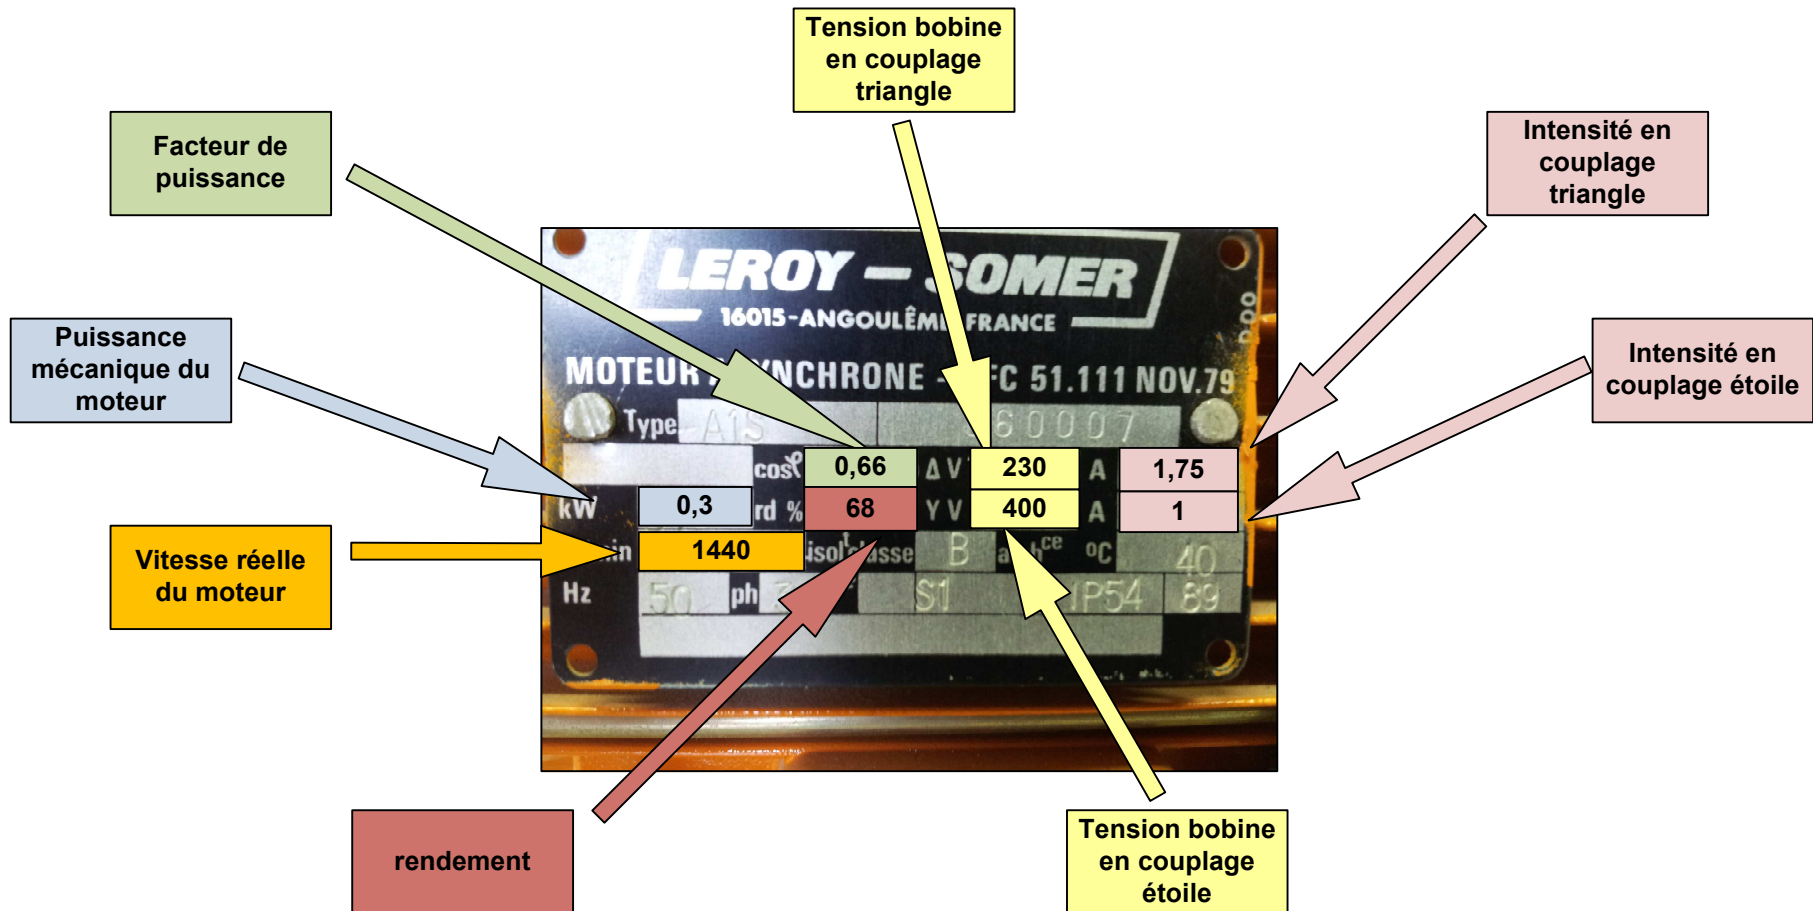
Tension bobine en couplage triangle

Facteur de puissance

Intensité en couplage triangle

LEROY — SOMER
16015-ANGOULÊME FRANCE

MOTEUR ASYNCHRONE - NFC 51.111 NOV.79

Puissance mécanique du moteur

Intensité en couplage étoile

Type A1S 60007

| | cos φ | 0,66 | Δ V | 230 | A | 1,75 |
|---|---|---|---|---|---|---|
| kW | 0,3 | rd % | 68 | Y V | 400 | A | 1 |

Vitesse réelle du moteur

min 1440 isol t classe B amb ce °C 40

Hz 50 ph 3 S1 IP54 89

rendement

Tension bobine en couplage étoile